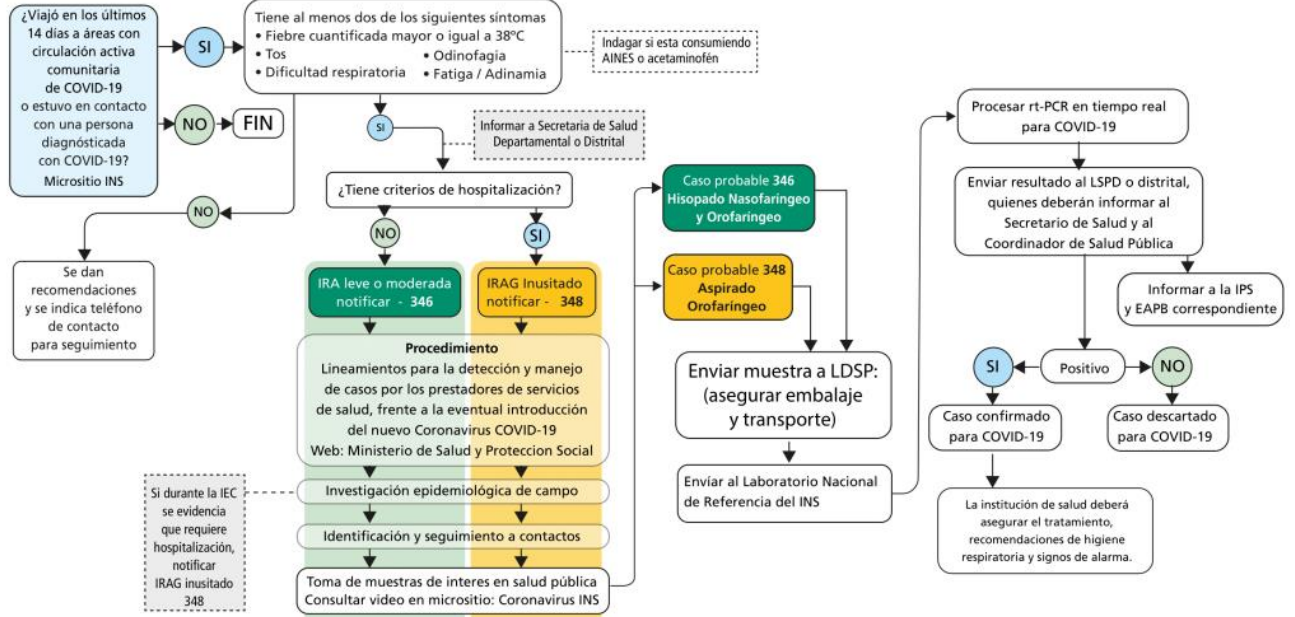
¿Viajó en los últimos 14 días a áreas con circulación activa comunitaria de COVID-19 o estuvo en contacto con una persona diagnósticada con COVID-19?
Micrositio INS

SI

NO

FIN

Tiene al menos dos de los siguientes síntomas
• Fiebre cuantificada mayor o igual a 38ºC
• Tos
• Odinofagia
• Dificultad respiratoria
• Fatiga / Adinamia

Indagar si esta consumiendo AINES o acetaminofén

SI

Informar a Secretaria de Salud Departamental o Distrital

NO

Se dan recomendaciones y se indica teléfono de contacto para seguimiento

¿Tiene criterios de hospitalización?

NO

SI

IRA leve o moderada notificar - 346

IRAG Inusitado notificar - 348

Procedimiento
Lineamientos para la detección y manejo de casos por los prestadores de servicios de salud, frente a la eventual introducción del nuevo Coronavirus COVID-19
Web: Ministerio de Salud y Proteccion Social

Si durante la IEC se evidencia que requiere hospitalización, notificar IRAG inusitado 348

Investigación epidemiológica de campo

Identificación y seguimiento a contactos

Toma de muestras de interes en salud pública
Consultar video en micrositio: Coronavirus INS

Caso probable 346 Hisopado Nasofaríngeo y Orofaríngeo

Caso probable 348 Aspirado Orofaríngeo

Enviar muestra a LDSP: (asegurar embalaje y transporte)

Envíar al Laboratorio Nacional de Referencia del INS

Procesar rt-PCR en tiempo real para COVID-19

Enviar resultado al LSPD o distrital, quienes deberán informar al Secretario de Salud y al Coordinador de Salud Pública

Informar a la IPS y EAPB correspondiente

SI

Positivo

NO

Caso confirmado para COVID-19

Caso descartado para COVID-19

La institución de salud deberá asegurar el tratamiento, recomendaciones de higiene respiratoria y signos de alarma.